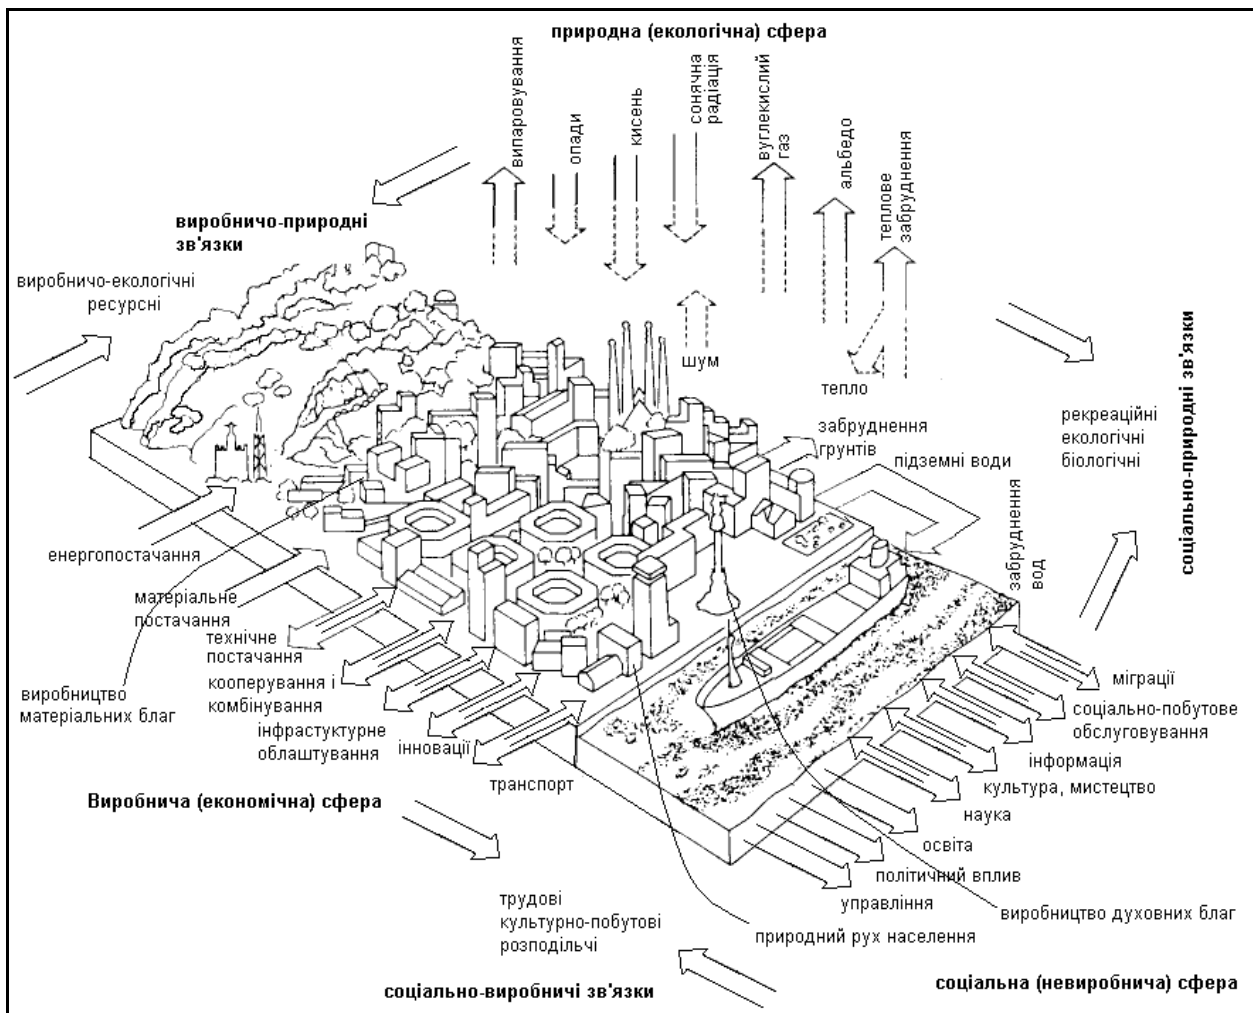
природна (екологічна) сфера

випаровування
опади
кисень
сонячна радіація
вуглекислий газ
альбедо
теплове забруднення

виробничо-природні зв'язки

виробничо-екологічні ресурсні

шум
тепло

соціально-природні зв'язки

рекреаційні екологічні біологічні

забруднення грунтів
підземні води
забруднення вод

енергопостачання
матеріальне постачання
технічне постачання
кооперування і комбінування
виробництво матеріальних благ
інфраструктурне облаштування
інновації
транспорт

міграції
соціально-побутове обслуговування
інформація
культура, мистецтво
наука
освіта
політичний вплив
управління
виробництво духовних благ
природний рух населення

Виробнича (економічна) сфера

трудові
культурно-побутові
розподільчі

соціально-виробничі зв'язки

соціальна (невиробнича) сфера